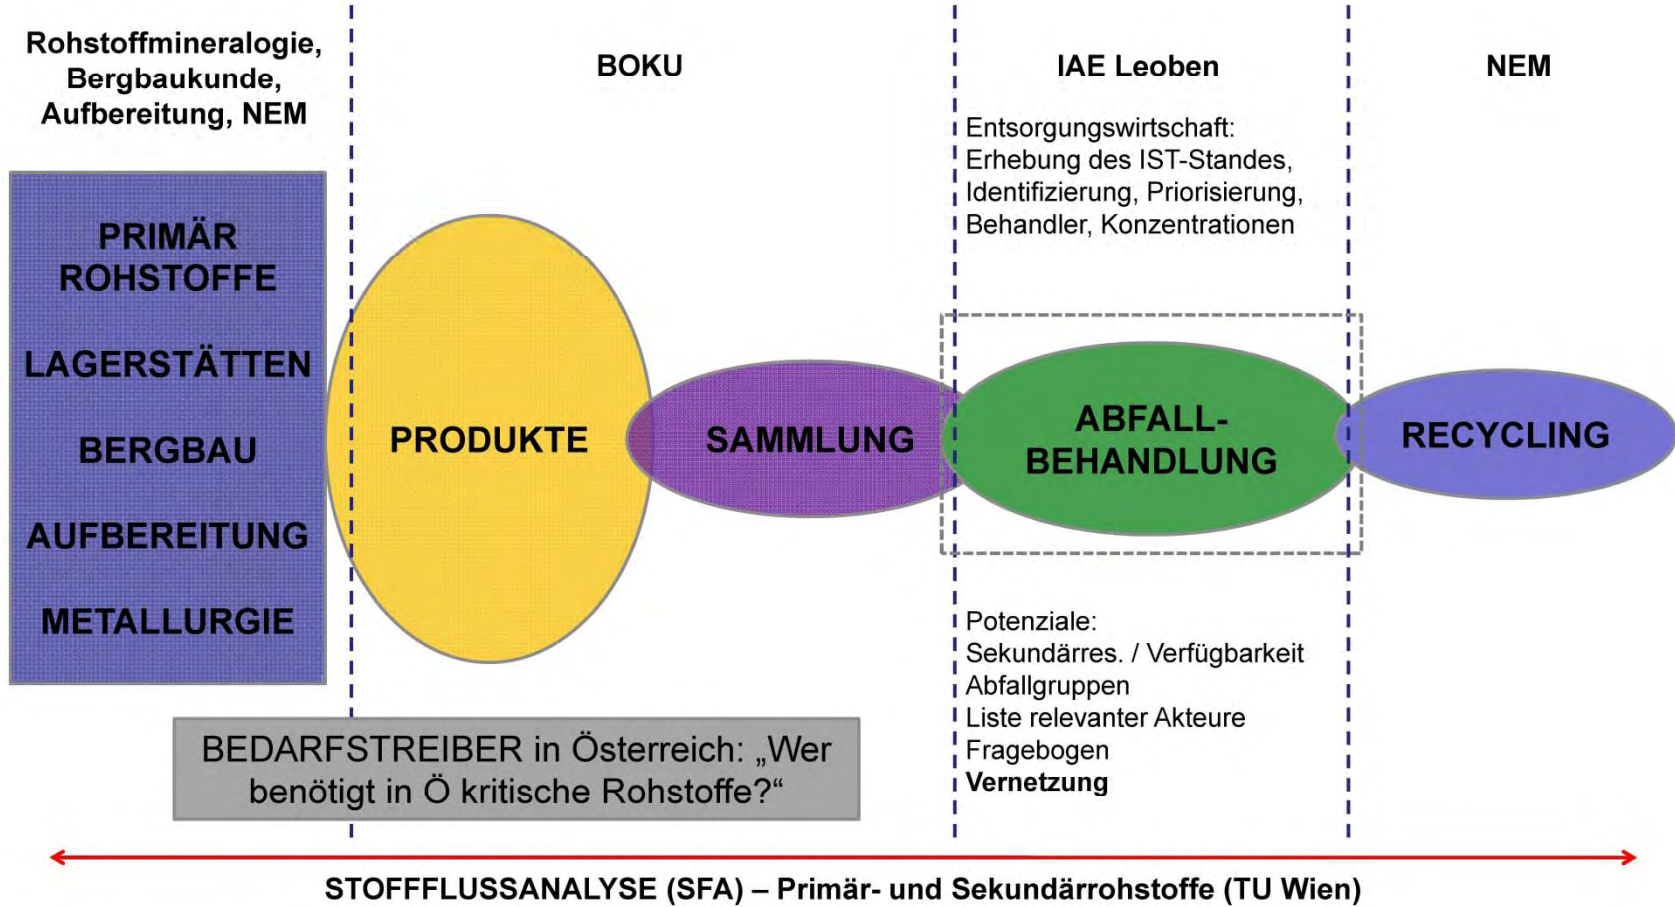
Rohstoffmineralogie, Bergbaukunde, Aufbereitung, NEM

BOKU

IAE Leoben

NEM

Entsorgungswirtschaft:
Erhebung des IST-Standes,
Identifizierung, Priorisierung,
Behandler, Konzentrationen

PRIMÄR ROHSTOFFE

LAGERSTÄTTEN

BERGBAU

AUFBEREITUNG

METALLURGIE

PRODUKTE

SAMMLUNG

ABFALL-BEHANDLUNG

RECYCLING

Potenziale:
Sekundärres. / Verfügbarkeit
Abfallgruppen
Liste relevanter Akteure
Fragebogen
Vernetzung

BEDARFSTREIBER in Österreich: „Wer benötigt in Ö kritische Rohstoffe?“

STOFFFLUSSANALYSE (SFA) – Primär- und Sekundärrohstoffe (TU Wien)